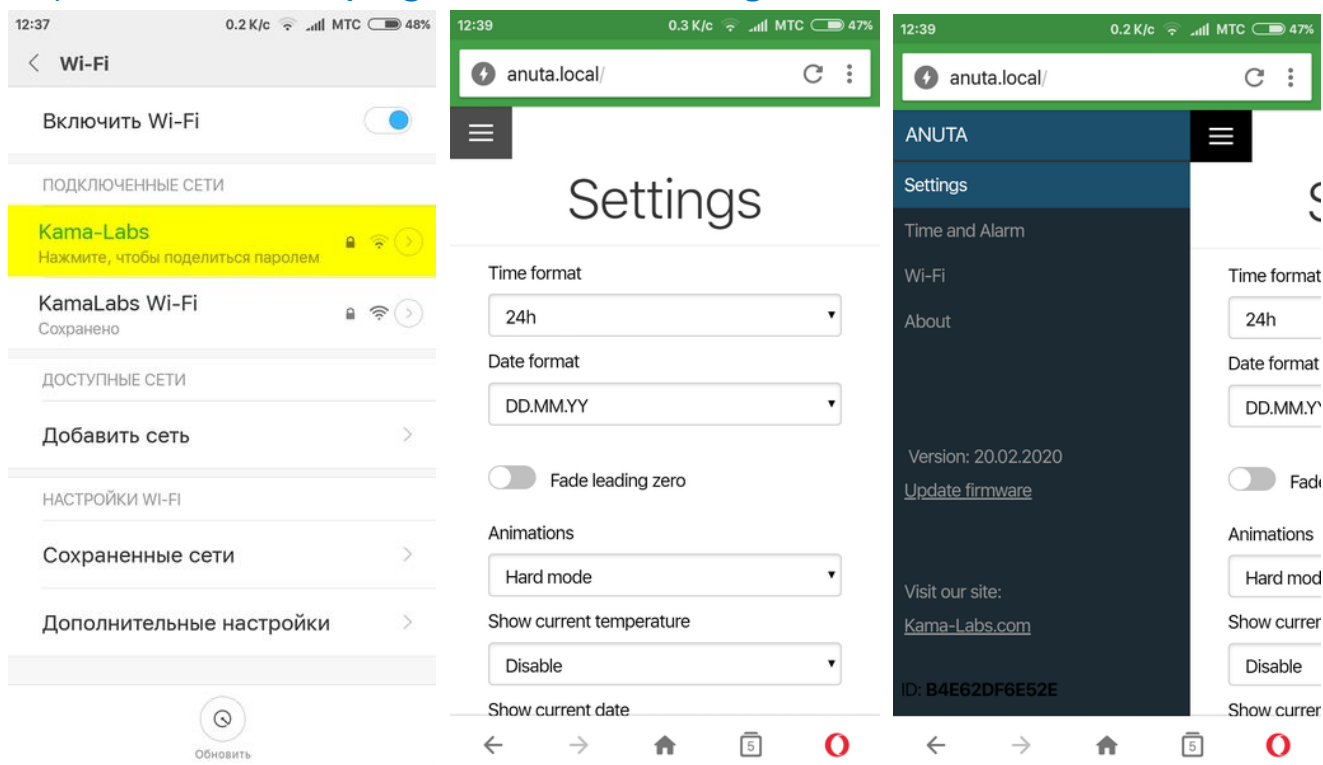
12:37 0.2 K/c МТС 48%

Wi-Fi

Включить Wi-Fi

ПОДКЛЮЧЕННЫЕ СЕТИ

Kama-Labs
Нажмите, чтобы поделиться паролем

KamaLabs Wi-Fi
Сохранено

ДОСТУПНЫЕ СЕТИ

Добавить сеть

НАСТРОЙКИ WI-FI

Сохраненные сети

Дополнительные настройки

Обновить

12:39 0.3 K/c МТС 47%

anuta.local/

Settings

Time format

24h

Date format

DD.MM.YY

Fade leading zero

Animations

Hard mode

Show current temperature

Disable

Show current date

5

12:39 0.2 K/c МТС 47%

anuta.local/

ANUTA

Settings

Time and Alarm

Wi-Fi

About

Version: 20.02.2020

Update firmware

Visit our site:

Kama-Labs.com

ID: B4E62DF6E52E

S

Time format

24h

Date format

DD.MM.Y

Fade

Animations

Hard mod

Show curren

Disable

Show curren

5